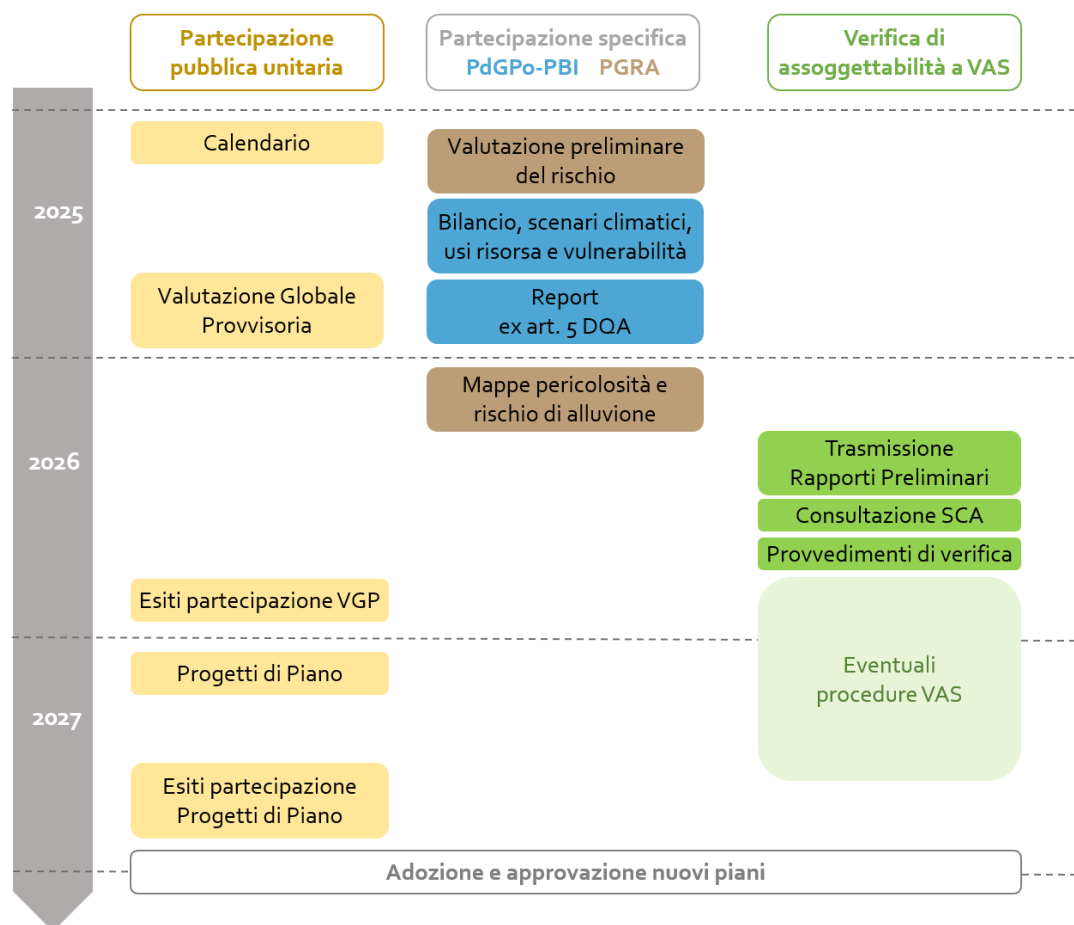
Partecipazione pubblica unitaria

Partecipazione specifica
PdGPo-PBI PGRA

Verifica di assoggettabilità a VAS

2025

Calendario

Valutazione preliminare del rischio

Bilancio, scenari climatici, usi risorsa e vulnerabilità

Valutazione Globale Provvisoria

Report ex art. 5 DQA

2026

Mappe pericolosità e rischio di alluvione

Trasmissione Rapporti Preliminari

Consultazione SCA

Provvedimenti di verifica

Esiti partecipazione VGP

Eventuali procedure VAS

2027

Progetti di Piano

Esiti partecipazione Progetti di Piano

Adozione e approvazione nuovi piani